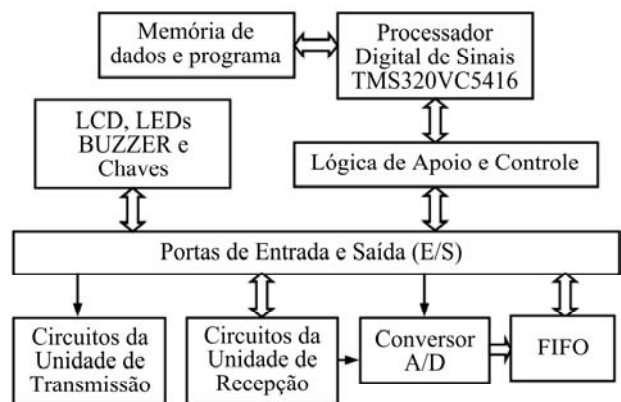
Memória de dados e programa

Processador Digital de Sinais TMS320VC5416

LCD, LEDs BUZZER e Chaves

Lógica de Apoio e Controle

Portas de Entrada e Saída (E/S)

Circuitos da Unidade de Transmissão

Circuitos da Unidade de Recepção

Conversor A/D

FIFO